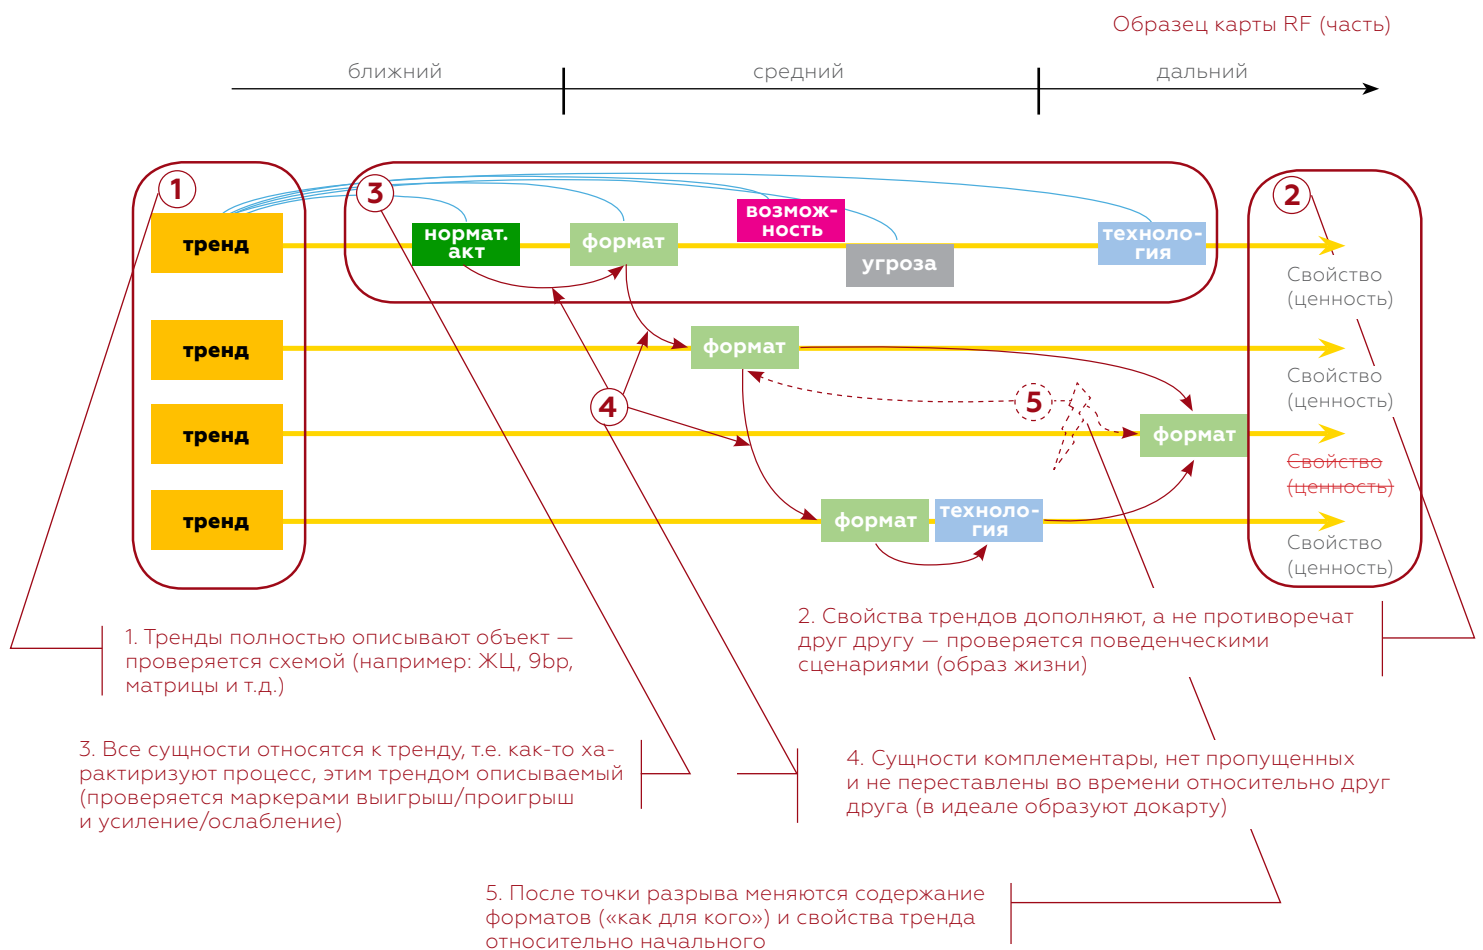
Образец карты RF (часть)

ближний

средний

дальний

1

3

2

тренд

норм. акт

формат

возмож-ность

угроза

техноло-гия

Свойство (ценность)

тренд

формат

Свойство (ценность)

4

5

тренд

формат

~~Свойство (ценность)~~

тренд

формат

техноло-гия

Свойство (ценность)

1. Тренды полностью описывают объект — проверяется схемой (например: ЖЦ, 9bp, матрицы и т.д.)

2. Свойства трендов дополняют, а не противоречат друг другу — проверяется поведенческими сценариями (образ жизни)

3. Все сущности относятся к тренду, т.е. как-то характеризуют процесс, этим трендом описываемый (проверяется маркерами выигрыш/проигрыш и усиление/ослабление)

4. Сущности комплементарны, нет пропущенных и не переставлены во времени относительно друг друга (в идеале образуют докарту)

5. После точки разрыва меняются содержание форматов («как для кого») и свойства тренда относительно начального